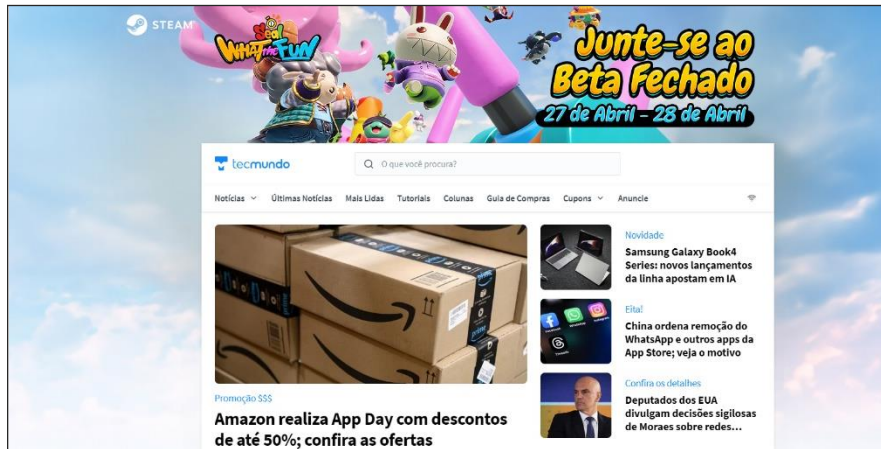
STEAM

Seal What the Fun

Junte-se ao Beta Fechado
27 de Abril – 28 de Abril

tecmundo

O que você procura?

Notícias Últimas Notícias Mais Lidas Tutoriais Colunas Guia de Compras Cupons Anuncie

Promoção $$$
Amazon realiza App Day com descontos de até 50%; confira as ofertas

Novidade
Samsung Galaxy Book4 Series: novos lançamentos da linha apostam em IA

Eita!
China ordena remoção do WhatsApp e outros apps da App Store; veja o motivo

Confira os detalhes
Deputados dos EUA divulgam decisões sigilosas de Moraes sobre redes...